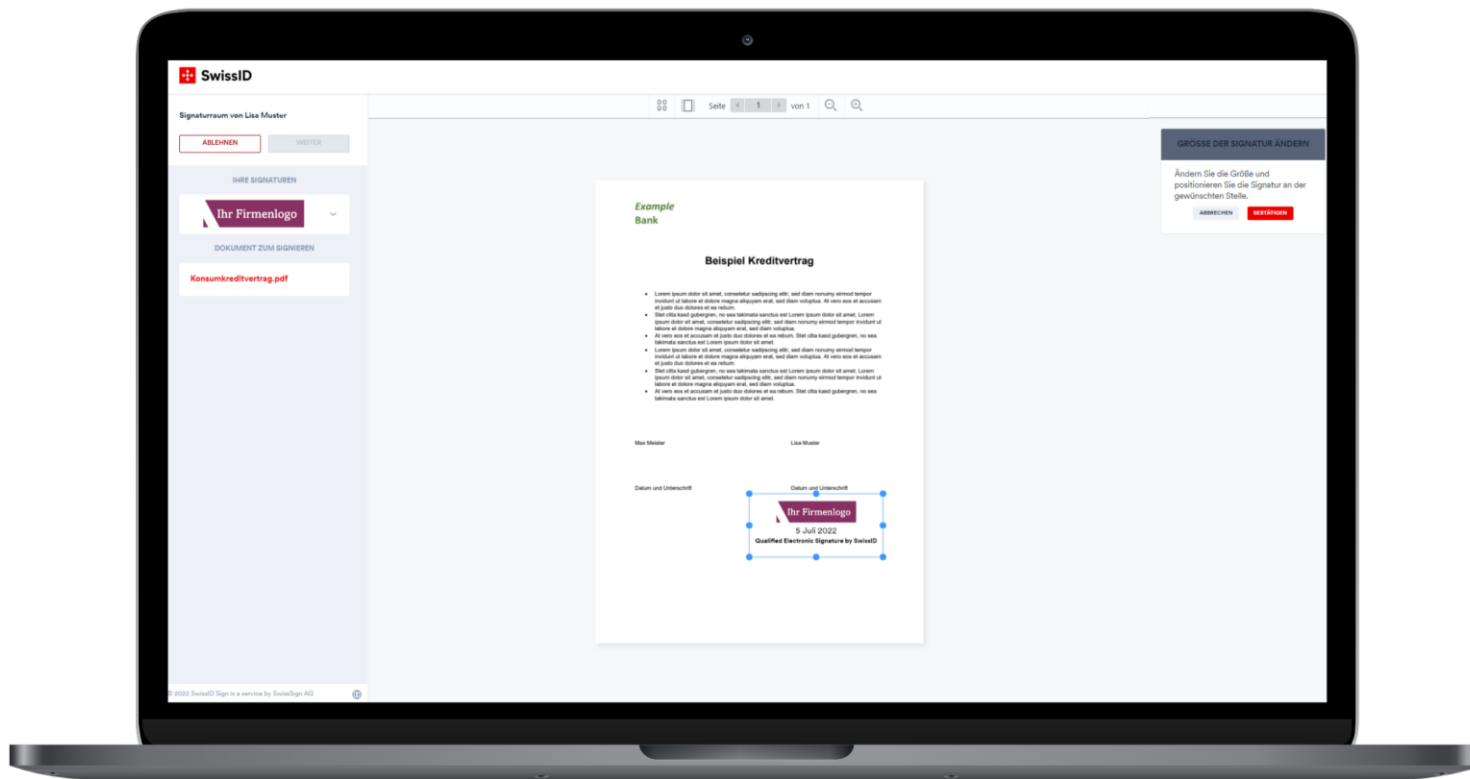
SwissID

Signaturraum von Lisa Muster

ABLEHNEN

WEITER

IHRE SIGNATUREN

Ihr Firmenlogo

DOKUMENT ZUM SIGNIEREN

Konsumkreditvertrag.pdf

© 2022 SwissID Sign is a service by SwissSign AG

Seite 1 von 1

GRÖSSE DER SIGNATUR ÄNDERN

Ändern Sie die Größe und positionieren Sie die Signatur an der gewünschten Stelle.

ABBRECHEN

BESTÄTIGEN

Example
Bank

Beispiel Kreditvertrag

- Lorem ipsum dolor sit amet, consetetur sadipscing elitr, sed diam nonumy eirmod tempor invidunt ut labore et dolore magna aliquyam erat, sed diam voluptua. At vero eos et accusam et justo duo dolores et ea rebum.
- Stet clita kasd gubergren, no sea takimata sanctus est Lorem ipsum dolor sit amet. Lorem ipsum dolor sit amet, consetetur sadipscing elitr, sed diam nonumy eirmod tempor invidunt ut labore et dolore magna aliquyam erat, sed diam voluptua.
- At vero eos et accusam et justo duo dolores et ea rebum. Stet clita kasd gubergren, no sea takimata sanctus est Lorem ipsum dolor sit amet.
- Lorem ipsum dolor sit amet, consetetur sadipscing elitr, sed diam nonumy eirmod tempor invidunt ut labore et dolore magna aliquyam erat, sed diam voluptua. At vero eos et accusam et justo duo dolores et ea rebum.
- Stet clita kasd gubergren, no sea takimata sanctus est Lorem ipsum dolor sit amet. Lorem ipsum dolor sit amet, consetetur sadipscing elitr, sed diam nonumy eirmod tempor invidunt ut labore et dolore magna aliquyam erat, sed diam voluptua.
- At vero eos et accusam et justo duo dolores et ea rebum. Stet clita kasd gubergren, no sea takimata sanctus est Lorem ipsum dolor sit amet.

Max Meister

Lisa Muster

Datum und Unterschrift

Datum und Unterschrift

Ihr Firmenlogo
5 Juli 2022
Qualified Electronic Signature by SwissID